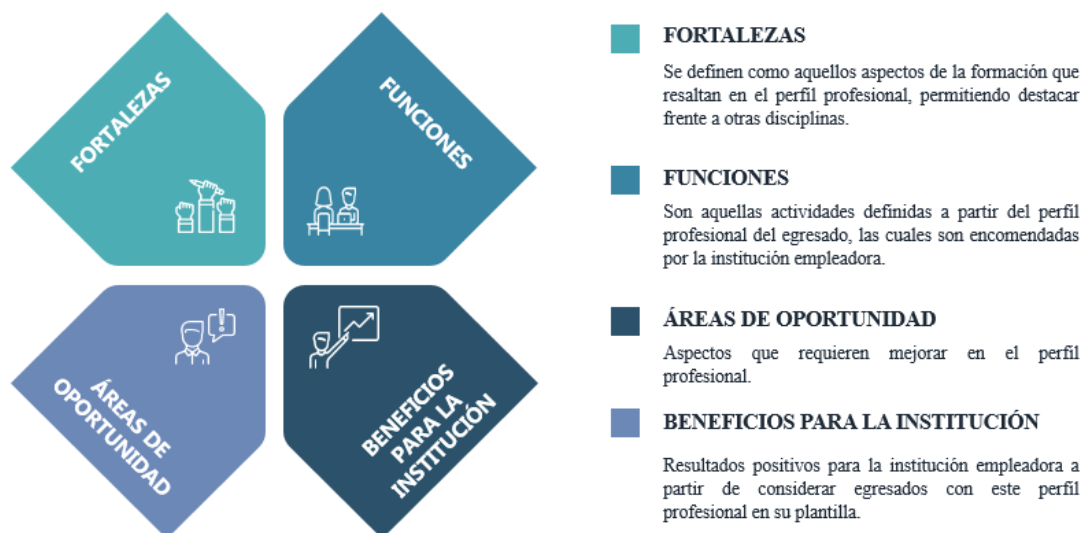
FORTALEZAS

FUNCIONES

ÁREAS DE OPORTUNIDAD

BENEFICIOS PARA LA INSTITUCIÓN

FORTALEZAS

Se definen como aquellos aspectos de la formación que resaltan en el perfil profesional, permitiendo destacar frente a otras disciplinas.

FUNCIONES

Son aquellas actividades definidas a partir del perfil profesional del egresado, las cuales son encomendadas por la institución empleadora.

ÁREAS DE OPORTUNIDAD

Aspectos que requieren mejorar en el perfil profesional.

BENEFICIOS PARA LA INSTITUCIÓN

Resultados positivos para la institución empleadora a partir de considerar egresados con este perfil profesional en su plantilla.